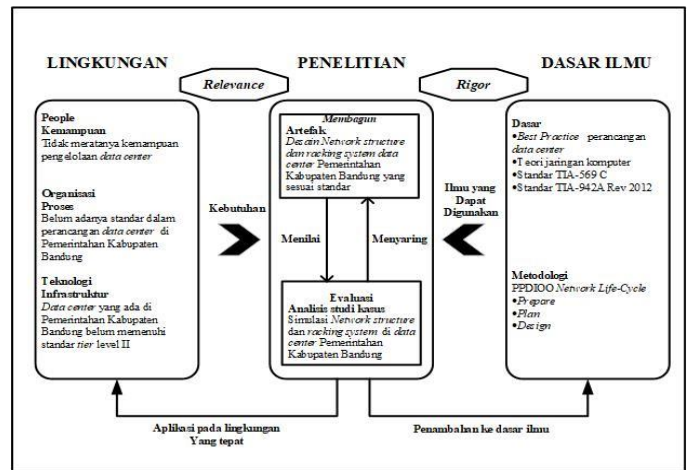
LINGKUNGAN

PENELITIAN

DASAR ILMU

Relevance

Rigor

People
Kemampuan
Tidak meratanya kemampuan pengelolaan data center

Organisasi
Proses
Belum adanya standar dalam perancangan data center di Pemerintahan Kabupaten Bandung

Teknologi
Infrastruktur
Data center yang ada di Pemerintahan Kabupaten Bandung belum memenuhi standar tier level II

Kebutuhan

Membagun
Artefak
Desain Network structure dan racking system data center Pemerintahan Kabupaten Bandung yang sesuai standar

Menilai

Menyaring

Evaluasi
Analisis studi kasus
Simulasi Network structure dan racking system di data center Pemerintahan Kabupaten Bandung

Ilmu yang Dapat Digunakan

Dasar
•Best Practice perancangan data center
•Teori jaringan komputer
•Standar TIA-569 C
•Standar TIA-942A Rev 2012

Metodologi
PPDIOO Network Life-Cycle
•Prepare
•Plan
•Design

Aplikasi pada linglungan Yang tepat

Penambahan ke dasar ilmu